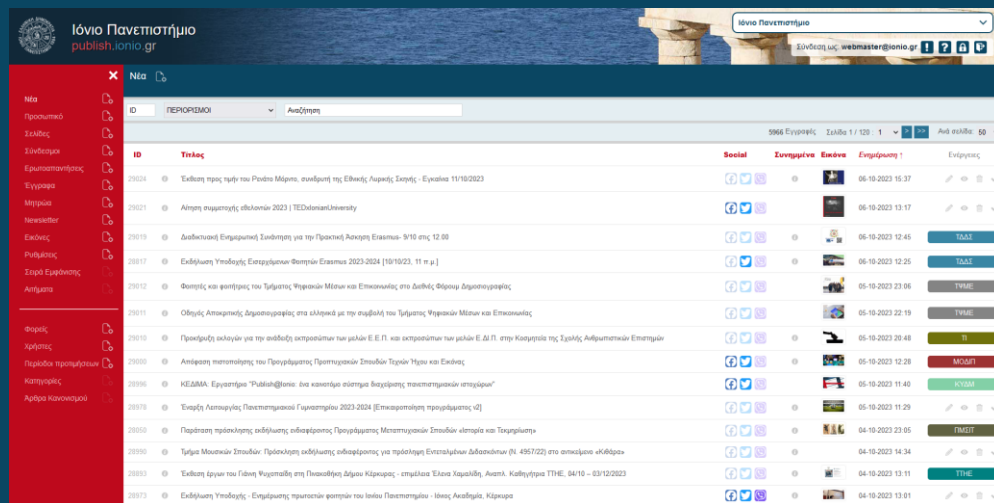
Ιόνιο Πανεπιστήμιο
publish.ionio.gr

Ιόνιο Πανεπιστήμιο

Σύνδεση ως: webmaster@ionio.gr

Νέα
Προσωπικό
Σελίδες
Σύνδεσμοι
Ερωταπαντήσεις
Έγγραφα
Μητρώα
Newsletter
Εικόνες
Ρυθμίσεις
Σειρά Εμφάνισης
Αιτήματα

Φορείς
Χρήστες
Περίοδοι προτιμήσεων
Κατηγορίες
Άρθρα Κανονισμού

Νέα

ID
ΠΕΡΙΟΡΙΣΜΟΙ
Αναζήτηση

5966 Εγγραφές Σελίδα 1 / 120 : 1 Ανά σελίδα: 50

| ID | | Τίτλος | Social | Συνημμένα | Εικόνα | Ενημέρωση ↑ | Ενέργειες |
|---|---|---|---|---|---|---|---|
| 29024 | | Έκθεση προς τιμήν του Ρενάτο Μόριτς, συνιδρυτή της Εθνικής Λυρικής Σκηνής - Εγκαίνια 11/10/2023 | | | | 06-10-2023 15:37 | |
| 29021 | | Αίτηση συμμετοχής εθελοντών 2023 \| TEDxIonianUniversity | | | | 06-10-2023 13:17 | |
| 29019 | | Διαδικτυακή Ενημερωτική Συνάντηση για την Πρακτική Άσκηση Erasmus- 9/10 στις 12:00 | | | | 06-10-2023 12:45 | ΤΔΔΣ |
| 28817 | | Εκδήλωση Υποδοχής Εισερχόμενων Φοιτητών Erasmus 2023-2024 [10/10/23, 11 π.μ.] | | | | 06-10-2023 12:25 | ΤΔΔΣ |
| 29012 | | Φοιτητές και φοιτήτριες του Τμήματος Ψηφιακών Μέσων και Επικοινωνίας στο Διεθνές Φόρουμ Δημοσιογραφίας | | | | 05-10-2023 23:06 | ΤΨΜΕ |
| 29011 | | Οδηγός Αποκριτικής Δημοσιογραφίας στα ελληνικά με την συμβολή του Τμήματος Ψηφιακών Μέσων και Επικοινωνίας | | | | 05-10-2023 22:19 | ΤΨΜΕ |
| 29010 | | Προκήρυξη εκλογών για την ανάδειξη εκπροσώπων των μελών Ε.Ε.Π. και εκπροσώπων των μελών Ε.ΔΙ.Π. στην Κοσμητεία της Σχολής Ανθρωπιστικών Επιστημών | | | | 05-10-2023 20:48 | ΤΙ |
| 29000 | | Απόφαση πιστοποίησης του Προγράμματος Προπτυχιακών Σπουδών Τεχνών Ήχου και Εικόνας | | | | 05-10-2023 12:28 | ΜΟΔΙΠ |
| 28996 | | ΚΕΔΙΜΑ: Εργαστήριο "Publish@ionio: ένα καινοτόμο σύστημα διαχείρισης πανεπιστημιακών ιστοχώρων" | | | | 05-10-2023 11:40 | ΚΥΔΜ |
| 28976 | | Έναρξη Λειτουργίας Πανεπιστημιακού Γυμναστηρίου 2023-2024 [Επικαιροποίηση προγράμματος v2] | | | | 05-10-2023 11:29 | |
| 28050 | | Παράταση πρόσκλησης εκδήλωσης ενδιαφέροντος Προγράμματος Μεταπτυχιακών Σπουδών «Ιστορία και Τεκμηρίωση» | | | | 04-10-2023 23:05 | ΠΜΣΙΤ |
| 28990 | | Τμήμα Μουσικών Σπουδών: Πρόσκληση εκδήλωσης ενδιαφέροντος για πρόσληψη Εντεταλμένων Διδασκόντων (Ν. 4957/22) στο αντικείμενο «Κιθάρα» | | | | 04-10-2023 14:34 | |
| 28883 | | Έκθεση έργων του Γιάννη Ψυχοπαίδη στη Πινακοθήκη Δήμου Κέρκυρας - επιμέλεια Έλενα Χαμαλίδη, Αναπλ. Καθηγήτρια ΤΤΗΕ, 04/10 – 03/12/2023 | | | | 04-10-2023 13:11 | ΤΤΗΕ |
| 28973 | | Εκδήλωση Υποδοχής - Ενημέρωσης πρωτοετών φοιτητών του Ιονίου Πανεπιστημίου - Ιόνιος Ακαδημία, Κέρκυρα | | | | 04-10-2023 13:01 | |